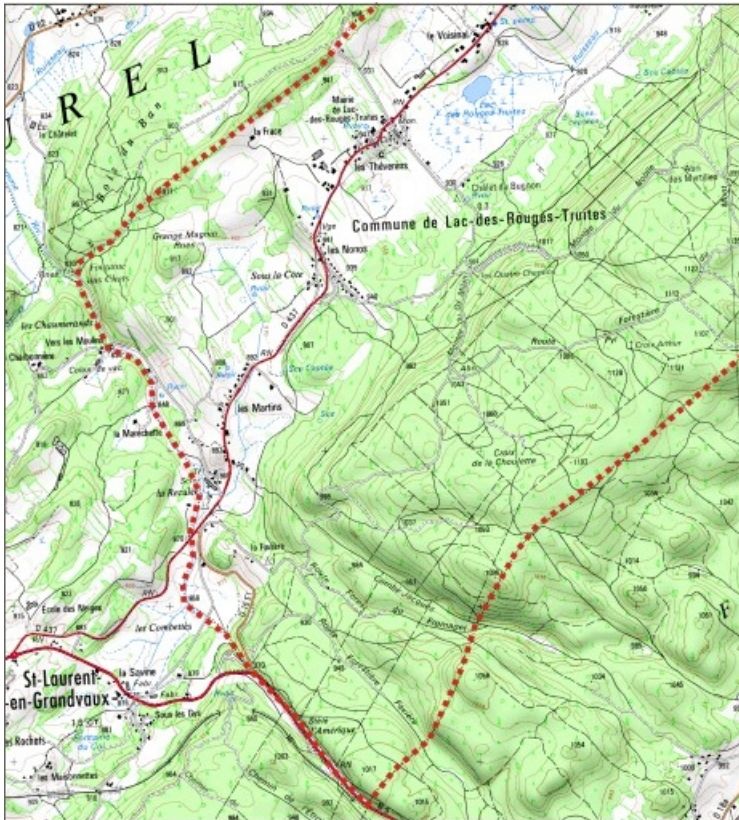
J U R E L

le Voisinal

le Châtelet

la Frace

Mairie de Lac-des-Rouges-Truites

les Thévenins

Chalet du Bugnon

Commune de Lac-des-Rouges-Truites

Grange Magnin

les Nonos

Sous la Côte

les Chaumerands

Vers les Moulins

Chaumerands

D 437

les Martins

la Marechette

la Rivière

Croix de la Chaudière

Route Forestière

Croix Arthur

les Mortes

les Quatre Chemins

la Faisière

Ecole des Neiges

les Combettes

la Savine

St-Laurent-en-Grandvaux

Sous les Crêts

les Rochats

les Maisonnettes

Combe Jacques

Bois de l'Amérique

F